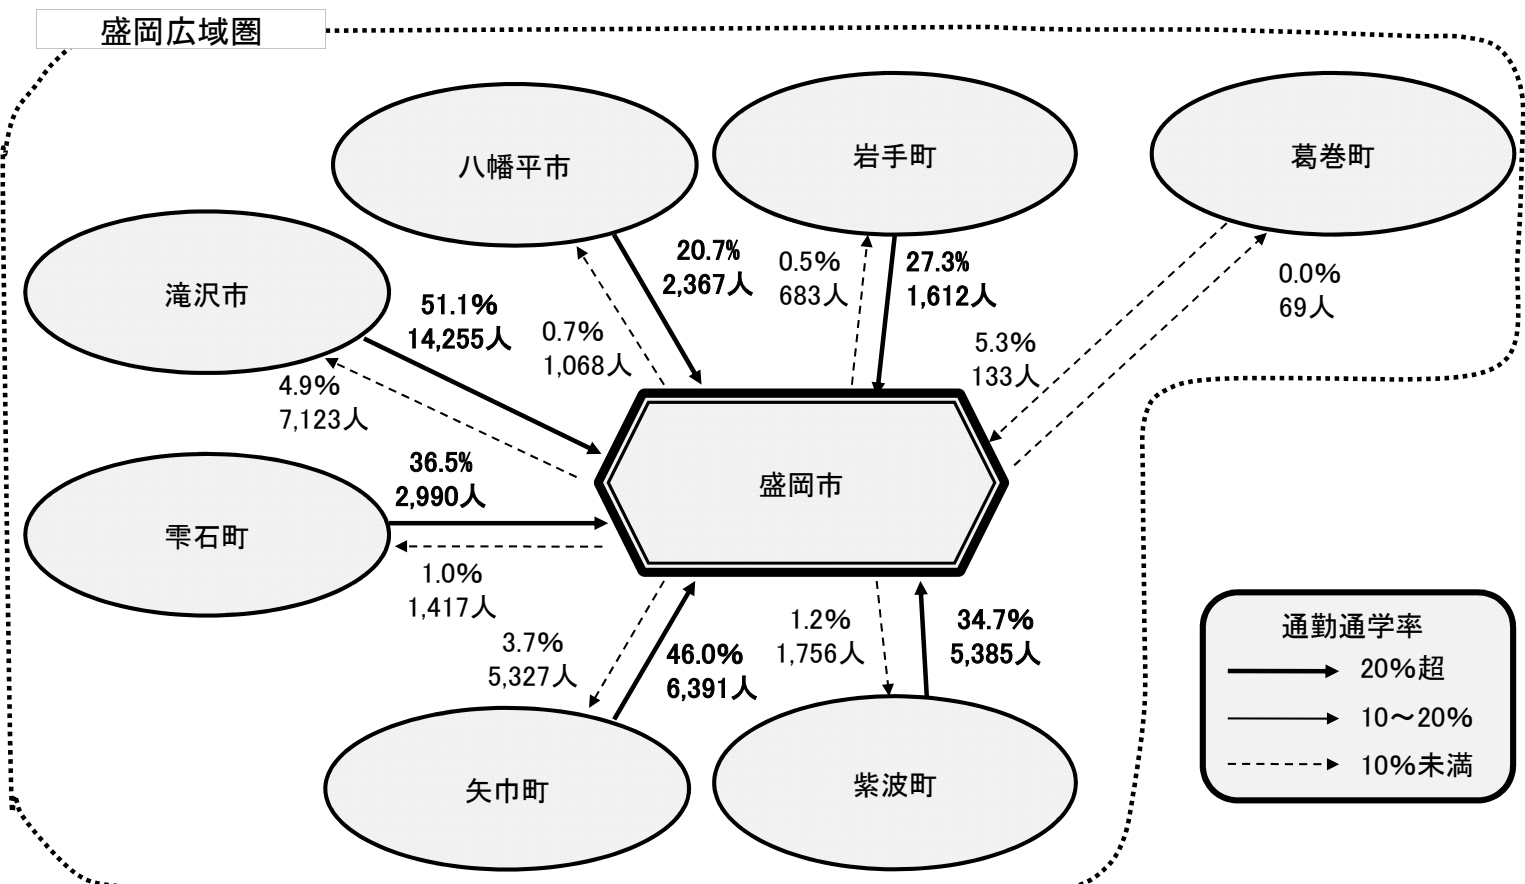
盛岡広域圏

八幡平市

岩手町

葛巻町

滝沢市

20.7%
2,367人

0.5%
683人

27.3%
1,612人

0.0%
69人

51.1%
14,255人

0.7%
1,068人

5.3%
133人

4.9%
7,123人

36.5%
2,990人

盛岡市

雫石町

1.0%
1,417人

3.7%
5,327人

46.0%
6,391人

1.2%
1,756人

34.7%
5,385人

通勤通学率
20%超
10～20%
10%未満

矢巾町

紫波町